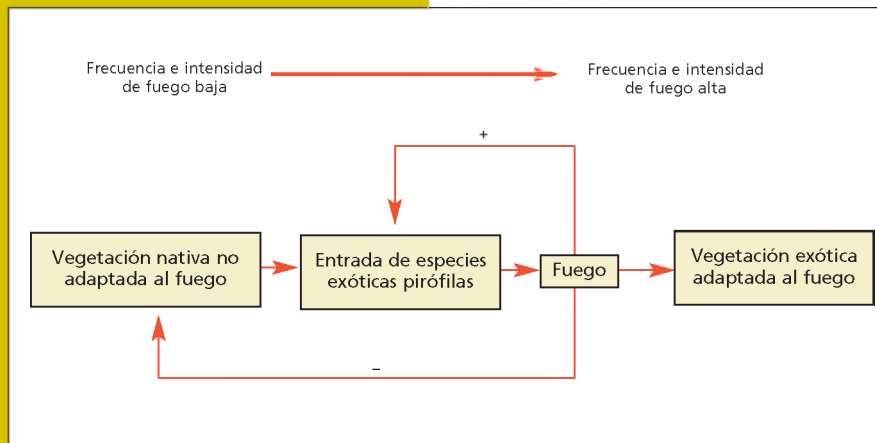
Frecuencia e intensidad de fuego baja

Frecuencia e intensidad de fuego alta

+

Vegetación nativa no adaptada al fuego

Entrada de especies exóticas pirófilas

Fuego

Vegetación exótica adaptada al fuego

–